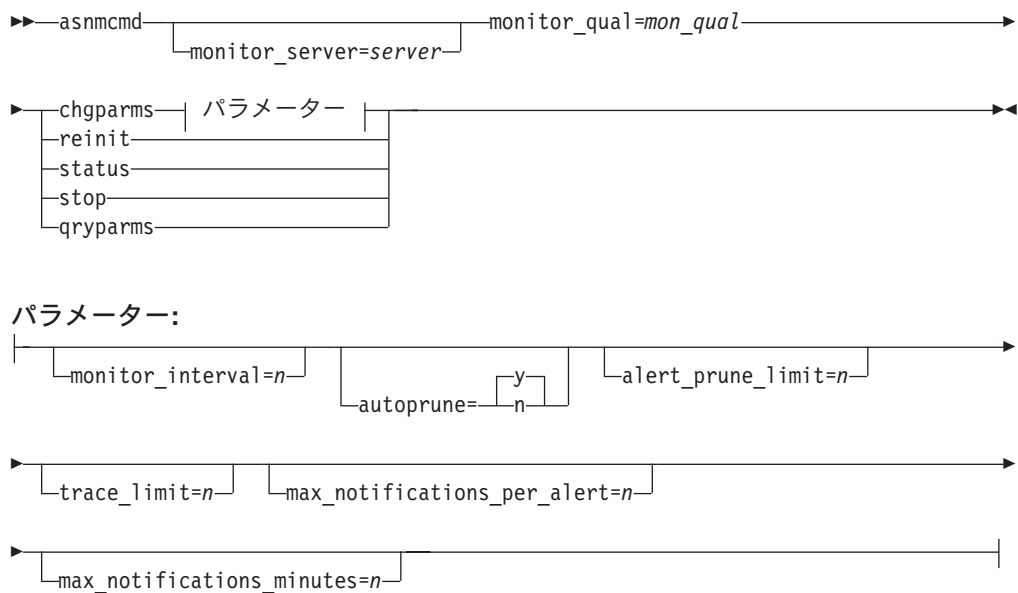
asnmcmd monitor_server=server monitor_qual=mon_qual

chgparms パラメーター
reinit
status
stop
qryparms

パラメーター:

monitor_interval=n autoprune= y n alert_prune_limit=n

trace_limit=n max_notifications_per_alert=n

max_notifications_minutes=n